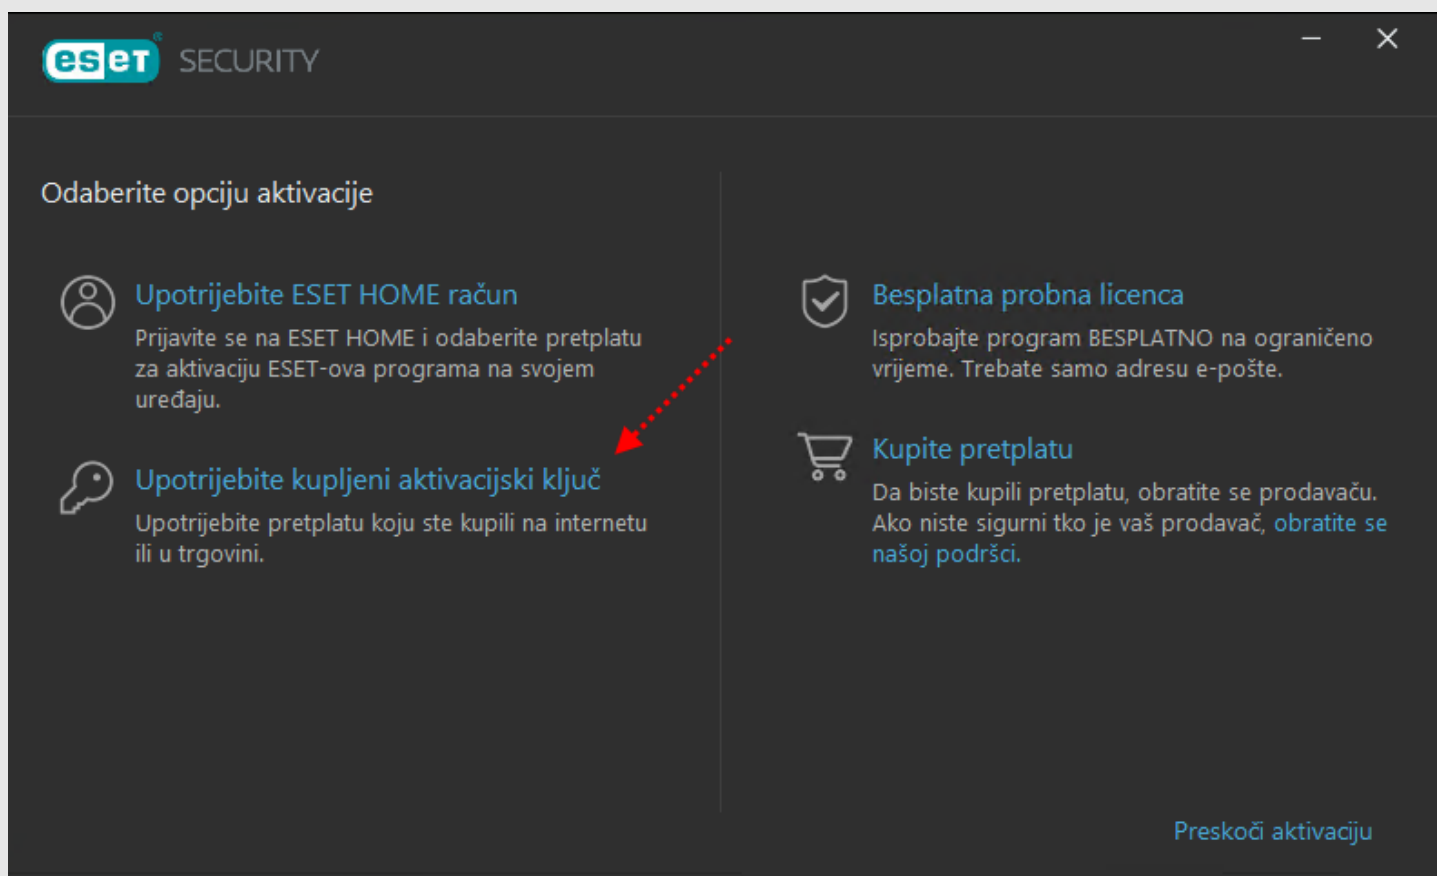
eset SECURITY

Odaberite opciju aktivacije

Upotrijebite ESET HOME račun
Prijavite se na ESET HOME i odaberite pretplatu za aktivaciju ESET-ova programa na svojem uređaju.

Upotrijebite kupljeni aktivacijski ključ
Upotrijebite pretplatu koju ste kupili na internetu ili u trgovini.

Besplatna probna licenca
Isprobajte program BESPLATNO na ograničeno vrijeme. Trebate samo adresu e-pošte.

Kupite pretplatu
Da biste kupili pretplatu, obratite se prodavaču. Ako niste sigurni tko je vaš prodavač, obratite se našoj podršci.

Preskoči aktivaciju